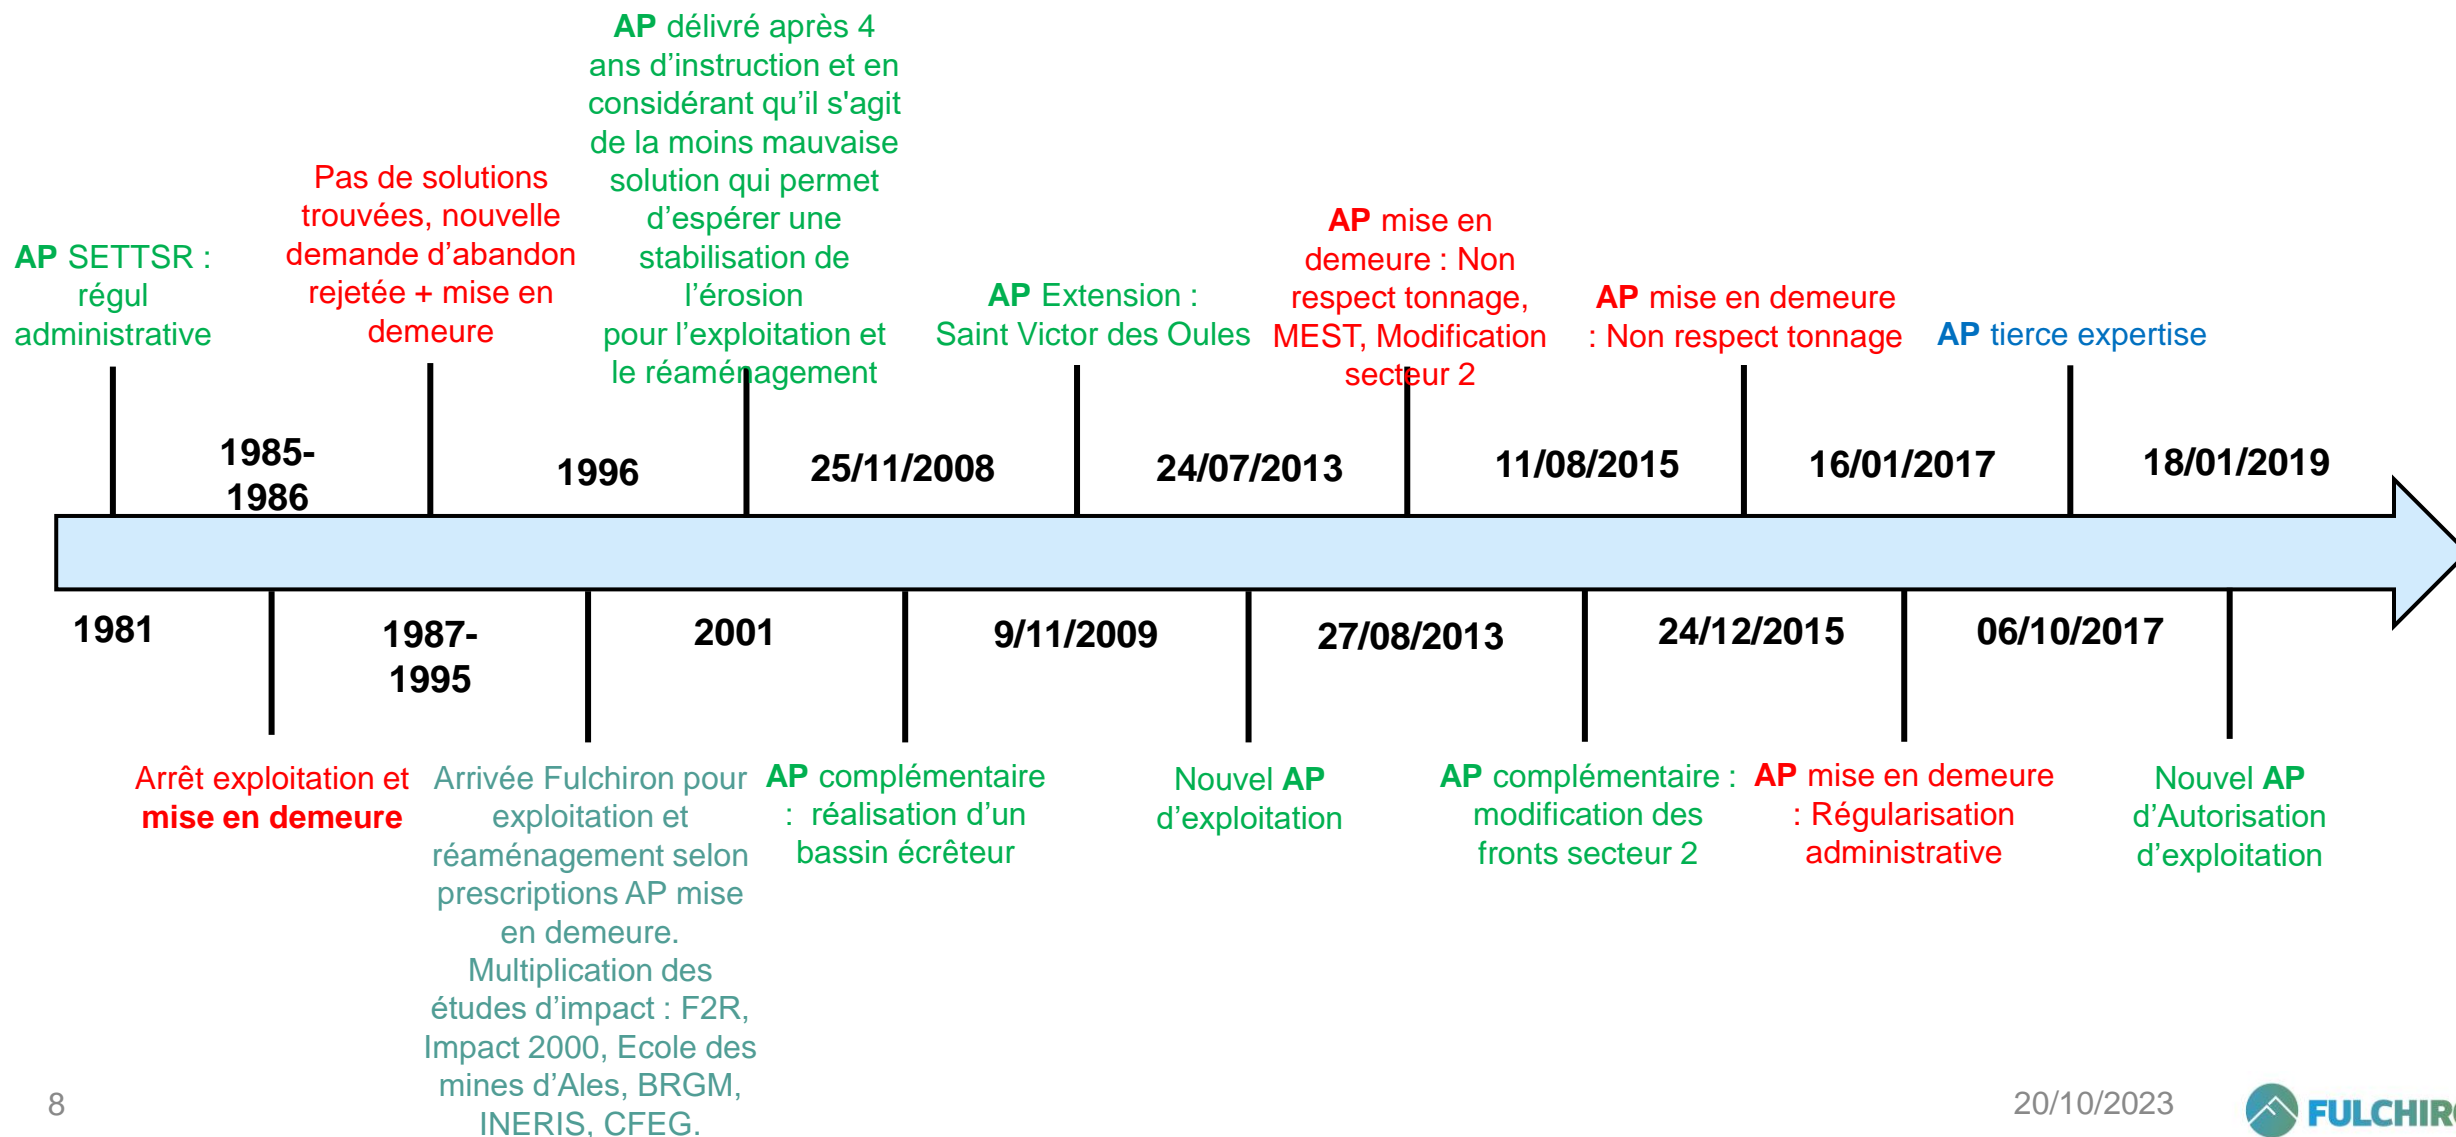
AP SETTSR : régul administrative

Pas de solutions trouvées, nouvelle demande d'abandon rejetée + mise en demeure

AP délivré après 4 ans d'instruction et en considérant qu'il s'agit de la moins mauvaise solution qui permet d'espérer une stabilisation de l'érosion pour l'exploitation et le réaménagement

AP Extension : Saint Victor des Oules

AP mise en demeure : Non respect tonnage, MEST, Modification secteur 2

AP mise en demeure : Non respect tonnage

AP tierce expertise

1985-1986

1996

25/11/2008

24/07/2013

11/08/2015

16/01/2017

18/01/2019

1981

1987-1995

2001

9/11/2009

27/08/2013

24/12/2015

06/10/2017

Arrêt exploitation et **mise en demeure**

Arrivée Fulchiron pour exploitation et réaménagement selon prescriptions AP mise en demeure. Multiplication des études d'impact : F2R, Impact 2000, Ecole des mines d'Ales, BRGM, INERIS, CFEG.

AP complémentaire : réalisation d'un bassin écrêteur

Nouvel AP d'exploitation

AP complémentaire : modification des fronts secteur 2

AP mise en demeure : Régularisation administrative

Nouvel AP d'Autorisation d'exploitation

8

20/10/2023

FULCHIR